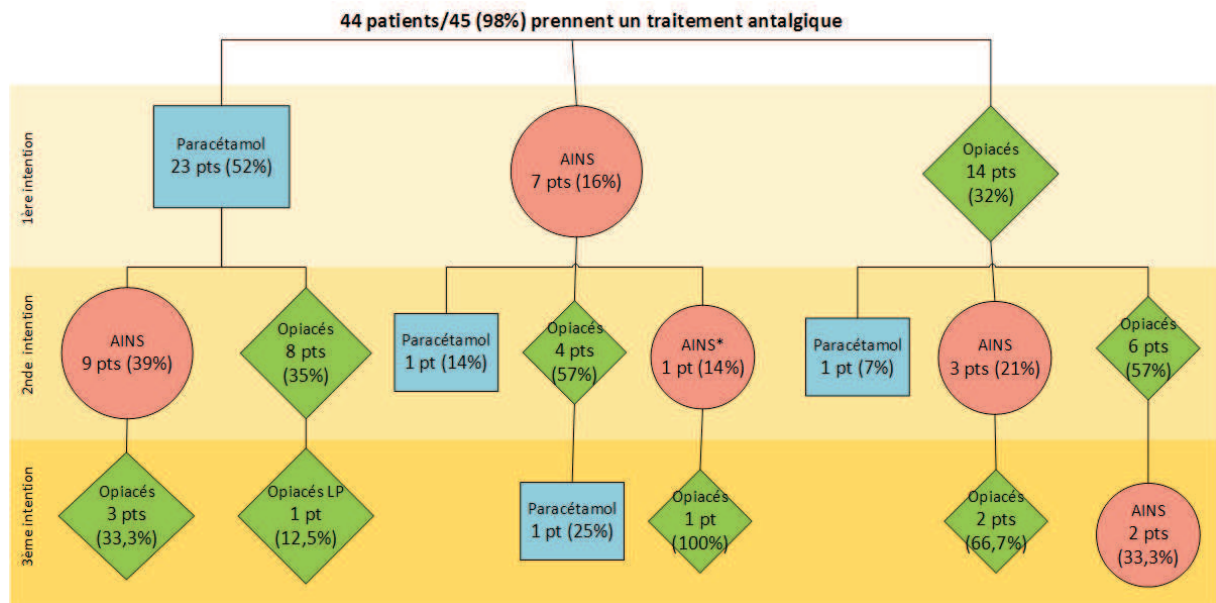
44 patients/45 (98%) prennent un traitement antalgique

1ère intention

Paracétamol
23 pts (52%)

AINS
7 pts (16%)

Opiacés
14 pts
(32%)

2nde intention

AINS
9 pts (39%)

Opiacés
8 pts
(35%)

Paracétamol
1 pt (14%)

Opiacés
4 pts
(57%)

AINS*
1 pt (14%)

Paracétamol
1 pt (7%)

AINS
3 pts (21%)

Opiacés
6 pts
(57%)

3ème intention

Opiacés
3 pts
(33,3%)

Opiacés LP
1 pt
(12,5%)

Paracétamol
1 pt (25%)

Opiacés
1 pt
(100%)

Opiacés
2 pts
(66,7%)

AINS
2 pts
(33,3%)